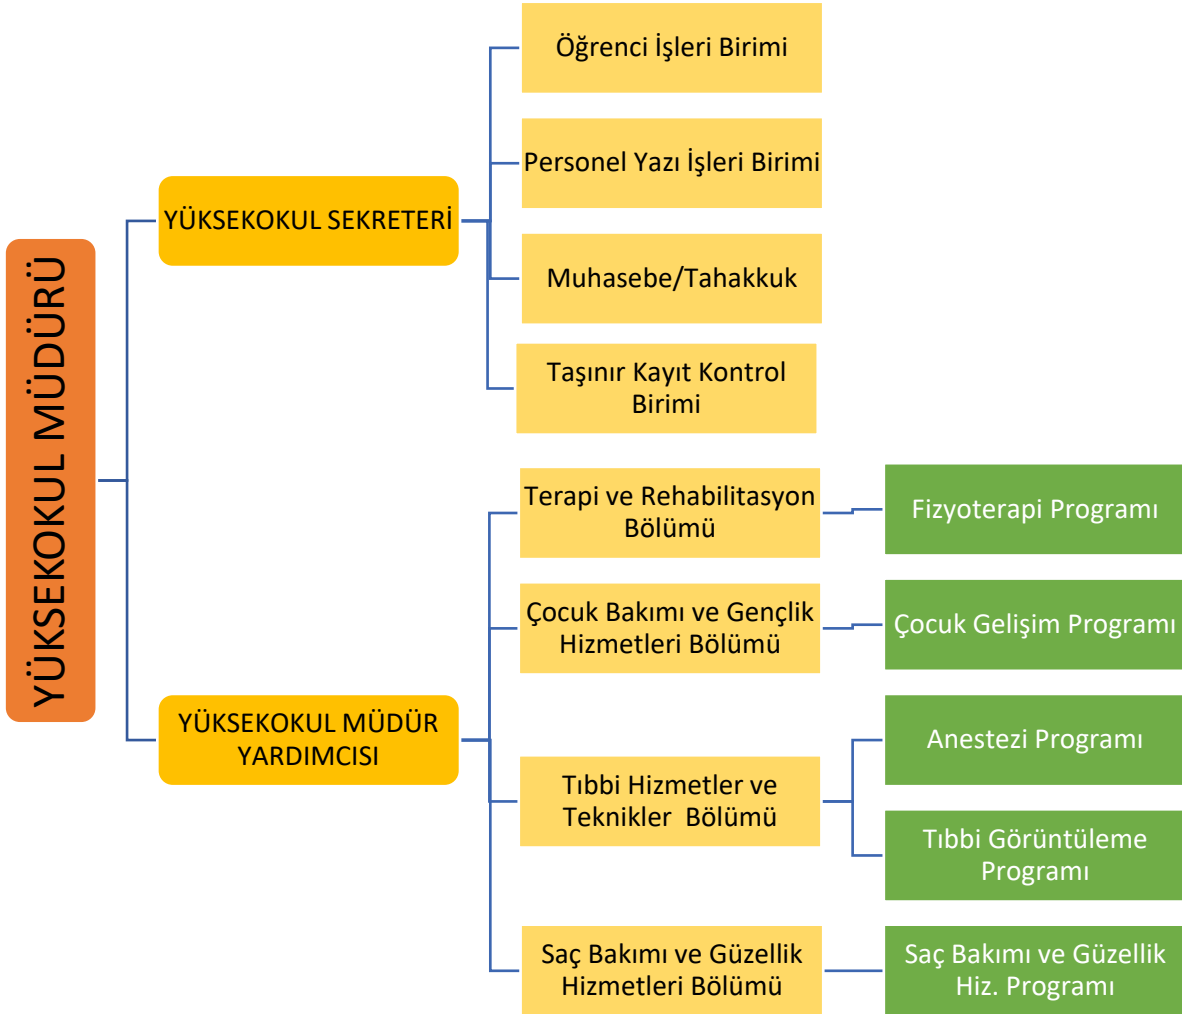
YÜKSEKOKUL MÜDÜRÜ

YÜKSEKOKUL SEKRETERİ

Öğrenci İşleri Birimi

Personel Yazı İşleri Birimi

Muhasebe/Tahakkuk

Taşınır Kayıt Kontrol Birimi

YÜKSEKOKUL MÜDÜR YARDIMCISI

Terapi ve Rehabilitasyon Bölümü

Fizyoterapi Programı

Çocuk Bakımı ve Gençlik Hizmetleri Bölümü

Çocuk Gelişim Programı

Tıbbi Hizmetler ve Teknikler Bölümü

Anestezi Programı

Tıbbi Görüntüleme Programı

Saç Bakımı ve Güzellik Hizmetleri Bölümü

Saç Bakımı ve Güzellik Hiz. Programı